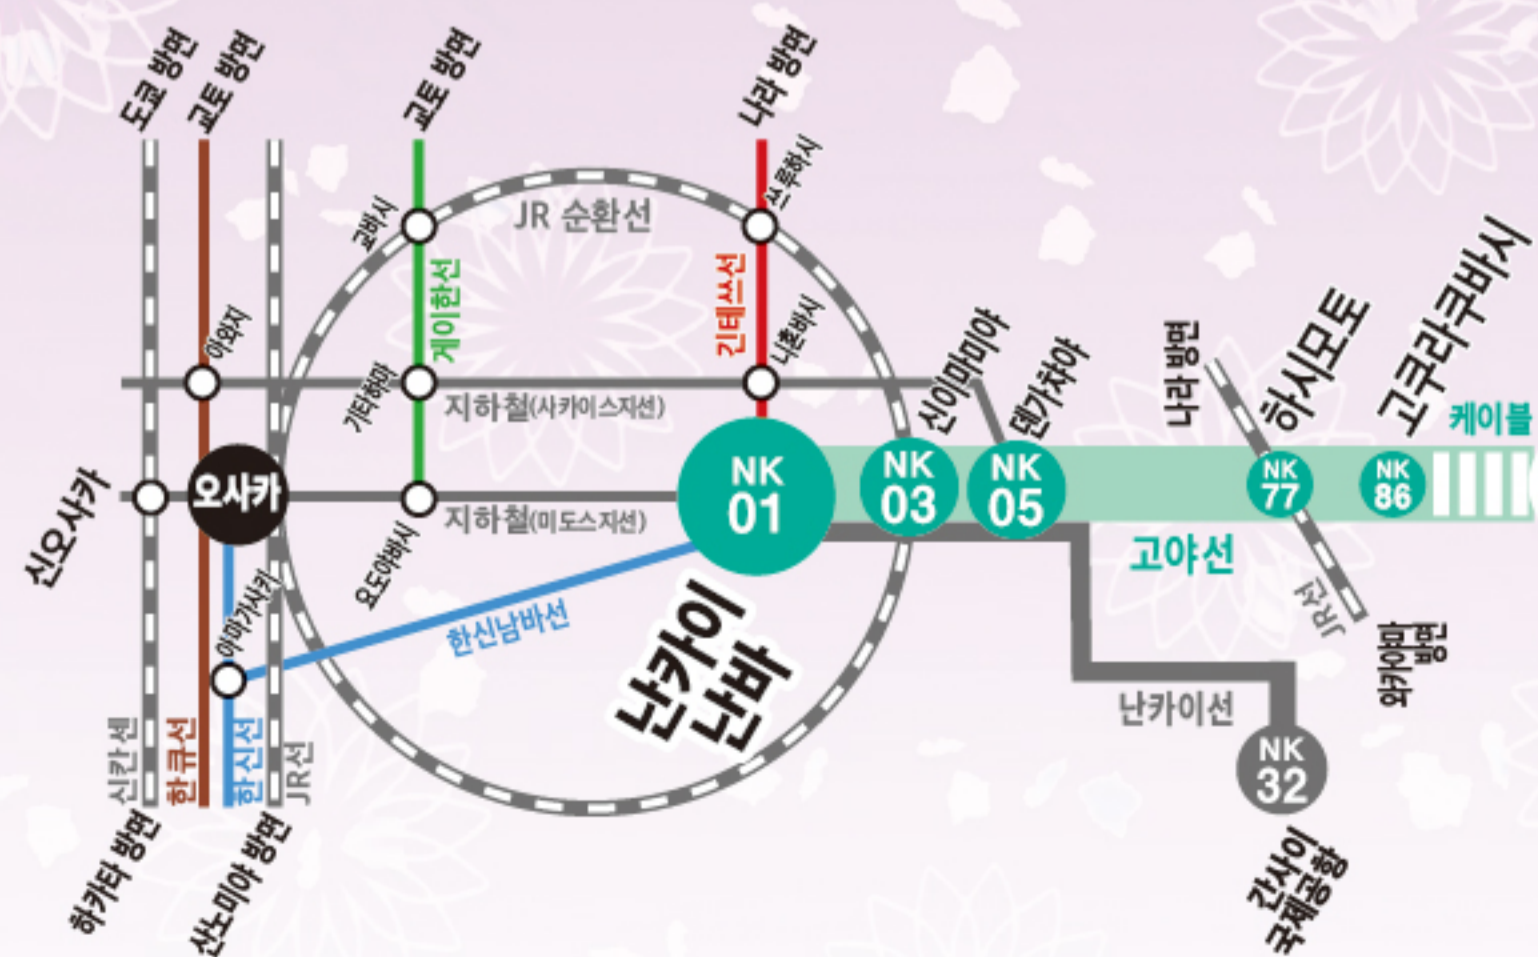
도쿄 방면
교토 방면
교토 방면
나라 방면
교바시
JR 순환선
쓰루하시
게이한선
긴테쓰선
아와지
니혼바시
기타하마
지하철(사카이스지선)
신이마미야
덴가차야
나라 방면
하시모토
고쿠라쿠바시
케이블
신오사카
오사카
지하철(미도스지선)
NK 01
NK 03
NK 05
NK 77
NK 86
요도야바시
고야선
아마가사키
한신남바선
JR선
와카야마 방면
난카이
난바
난카이선
신칸선
한큐선
한신선
JR선
NK 32
하카타 방면
산노미야 방면
간사이 국제공항